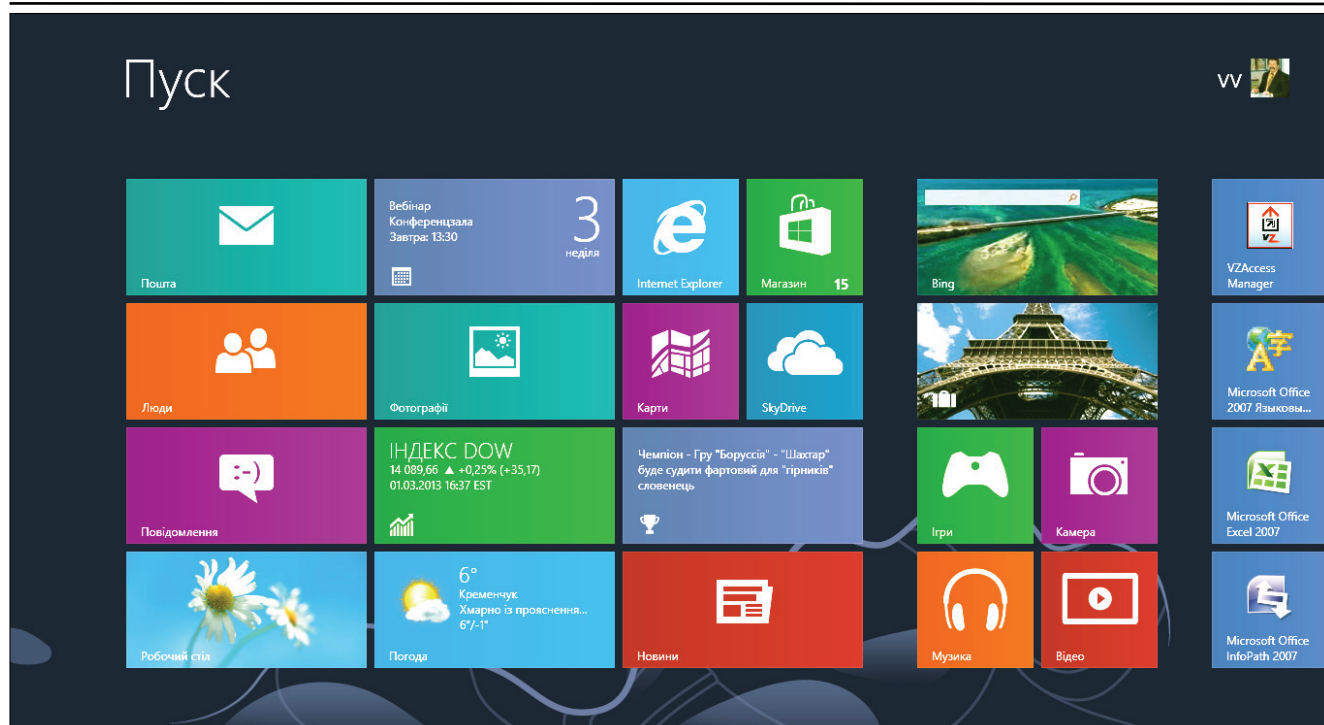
Пуск

vv

Пошта

Вебінар
Конференцзала
Завтра: 13:30

3
неділя

Internet Explorer

Магазин 15

Bing

VZAccess Manager

Люди

Фотографії

Карти

SkyDrive

Microsoft Office 2007 Языковы...

Повідомлення

ІНДЕКС DOW
14 089,66 ▲ +0,25% (+35,17)
01.03.2013 16:37 EST

Чемпіон - Гру "Боруссія" - "Шахтар" буде судити фартовий для "гірників" словенець

Ігри

Камера

Microsoft Office Excel 2007

Робочий стіл

6°
Кременчук
Хмарно із проясненням...
6°/-1°
Погода

Новини

Музика

Відео

Microsoft Office InfoPath 2007